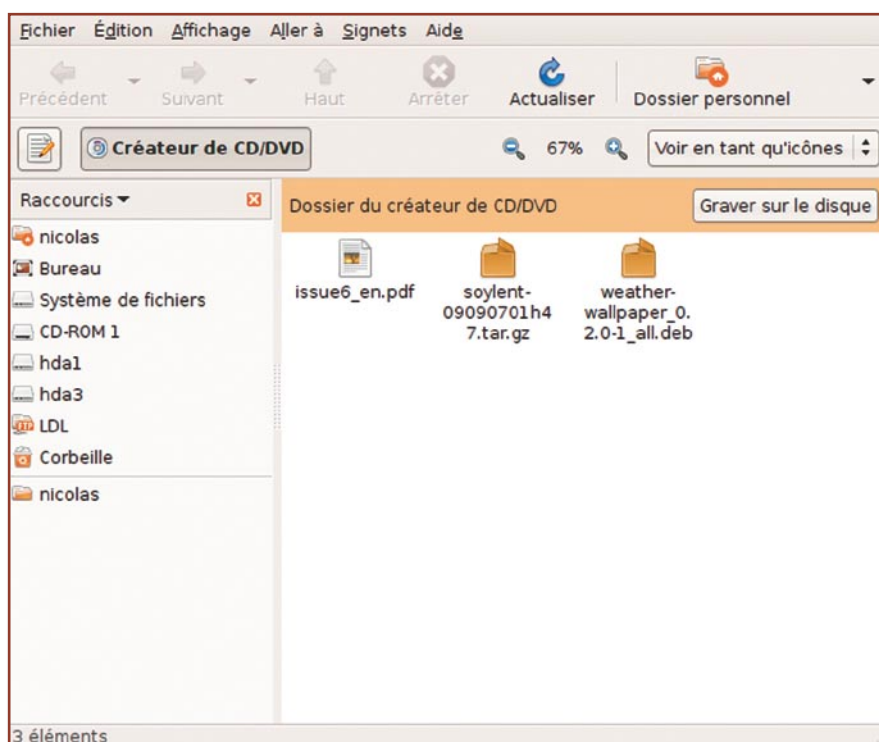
Fichier Édition Affichage Aller à Signets Aide

Précédent Suivant Haut Arrêter Actualiser Dossier personnel

Créateur de CD/DVD 67% Voir en tant qu'icônes

Raccourcis

nicolas
Bureau
Système de fichiers
CD-ROM 1
hda1
hda3
LDL
Corbeille
nicolas

Dossier du créateur de CD/DVD Graver sur le disque

issue6_en.pdf
soylent-09090701h47.tar.gz
weather-wallpaper_0.2.0-1_all.deb

3 éléments